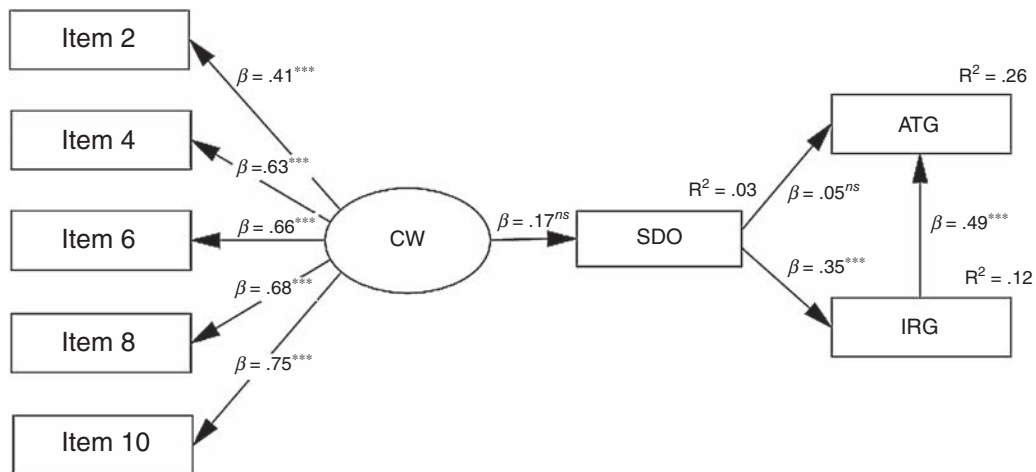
Item 2

$\beta = .41^{***}$

Item 4

$\beta = .63^{***}$

Item 6

$\beta = .66^{***}$

Item 8

$\beta = .68^{***}$

$\beta = .75^{***}$

Item 10

CW

$\beta = .17^{ns}$

$R^2 = .03$

SDO

$\beta = .05^{ns}$

$\beta = .35^{***}$

$R^2 = .26$

ATG

$\beta = .49^{***}$

$R^2 = .12$

IRG